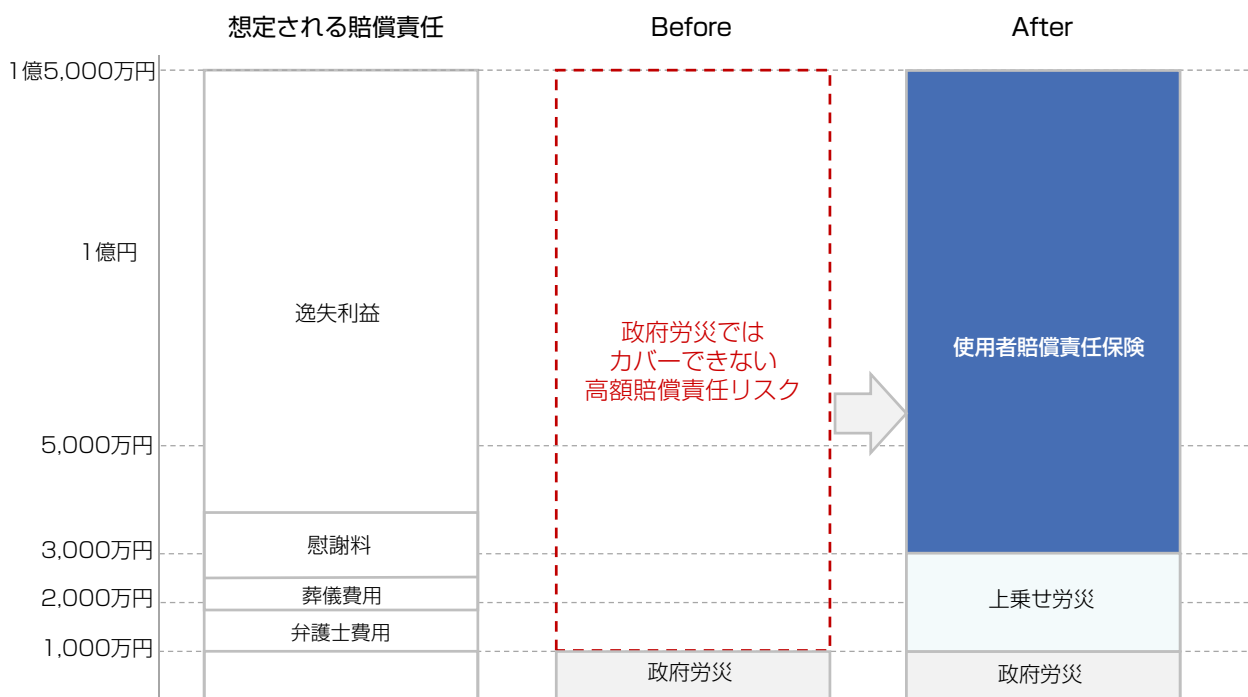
想定される賠償責任

Before

After

1億5,000万円

1億円

5,000万円

3,000万円

2,000万円

1,000万円

逸失利益

慰謝料

葬儀費用

弁護士費用

政府労災では
カバーできない
高額賠償責任リスク

政府労災

使用者賠償責任保険

上乗せ労災

政府労災